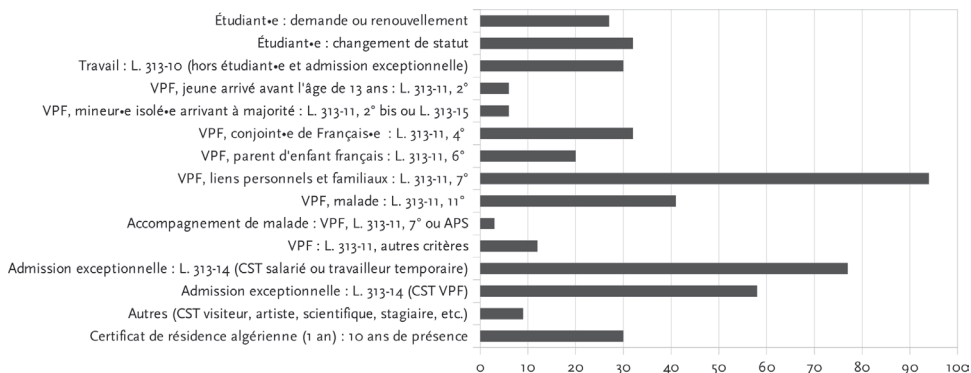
Étudiant•e : demande ou renouvellement
Étudiant•e : changement de statut
Travail : L. 313-10 (hors étudiant•e et admission exceptionnelle)
VPF, jeune arrivé avant l'âge de 13 ans : L. 313-11, 2°
VPF, mineur•e isolé•e arrivant à majorité : L. 313-11, 2° bis ou L. 313-15
VPF, conjoint•e de Français•e : L. 313-11, 4°
VPF, parent d'enfant français : L. 313-11, 6°
VPF, liens personnels et familiaux : L. 313-11, 7°
VPF, malade : L. 313-11, 11°
Accompagnement de malade : VPF, L. 313-11, 7° ou APS
VPF : L. 313-11, autres critères
Admission exceptionnelle : L. 313-14 (CST salarié ou travailleur temporaire)
Admission exceptionnelle : L. 313-14 (CST VPF)
Autres (CST visiteur, artiste, scientifique, stagiaire, etc.)
Certificat de résidence algérienne (1 an) : 10 ans de présence

0 10 20 30 40 50 60 70 80 90 100